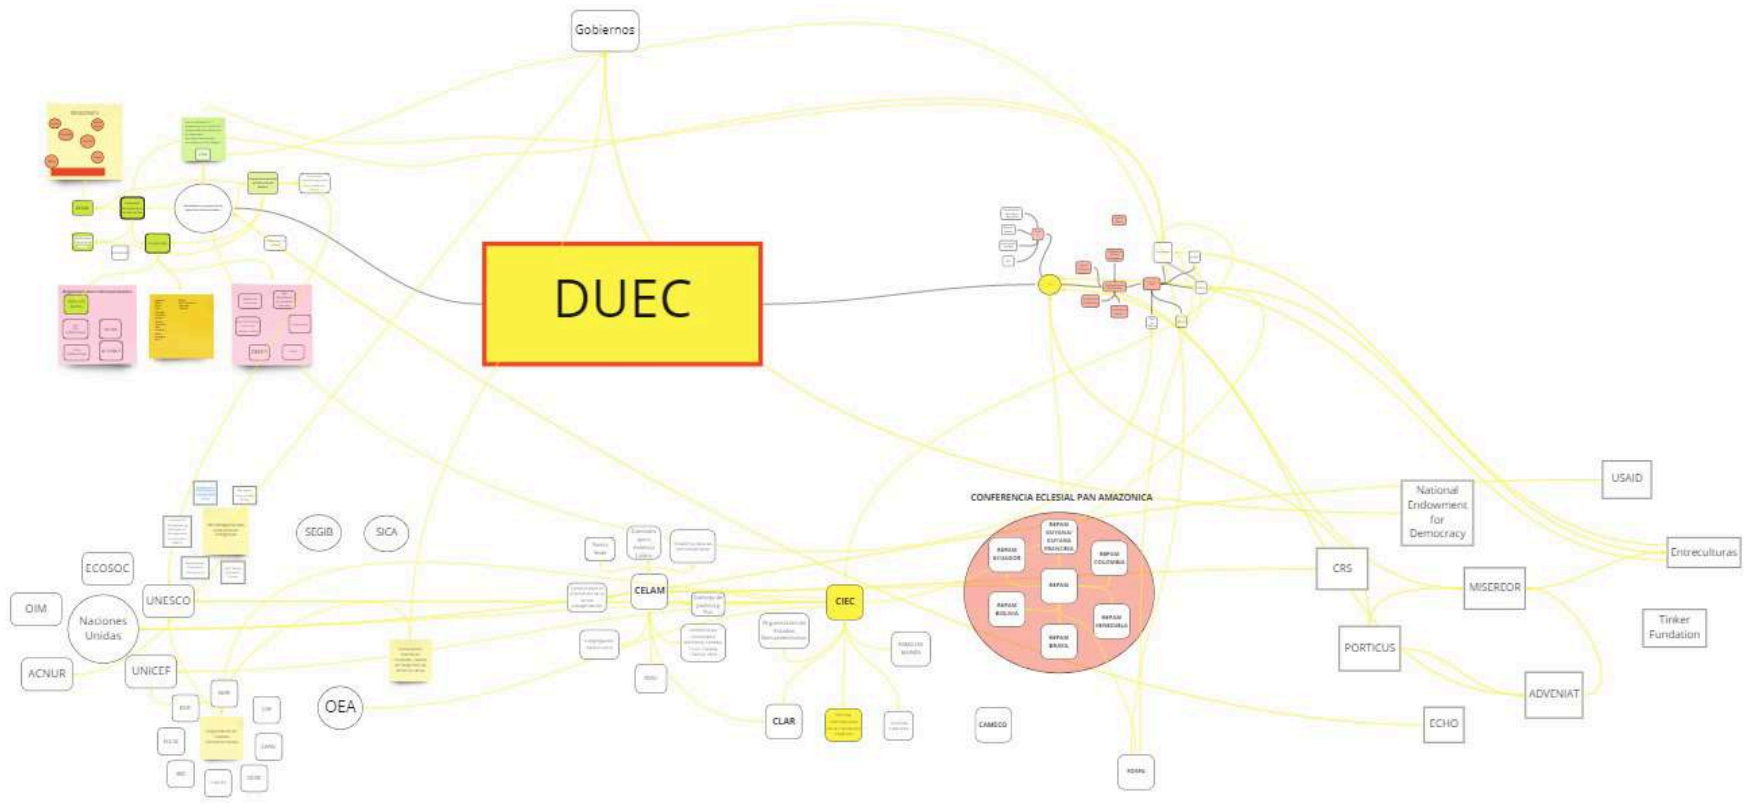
Gobiernos

DUEC

CONFERENCIA ECLESIAL PAN AMAZONICA

REPAM GUYANA/ GUYANA FRANCESA

REPAM ECUADOR

REPAM COLOMBIA

REPAM

REPAM BOLIVIA

REPAM VENEZUELA

REPAM BRASIL

USAID

National Endowment for Democracy

Entreculturas

CRS

MISEREOR

Tinker Fundation

PORTICUS

ADVENIAT

ECHO

SEGIB

SICA

ECOSOC

OIM

Naciones Unidas

UNESCO

ACNUR

UNICEF

OEA

CELAM

CIEC

CLAR

CAMECO

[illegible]